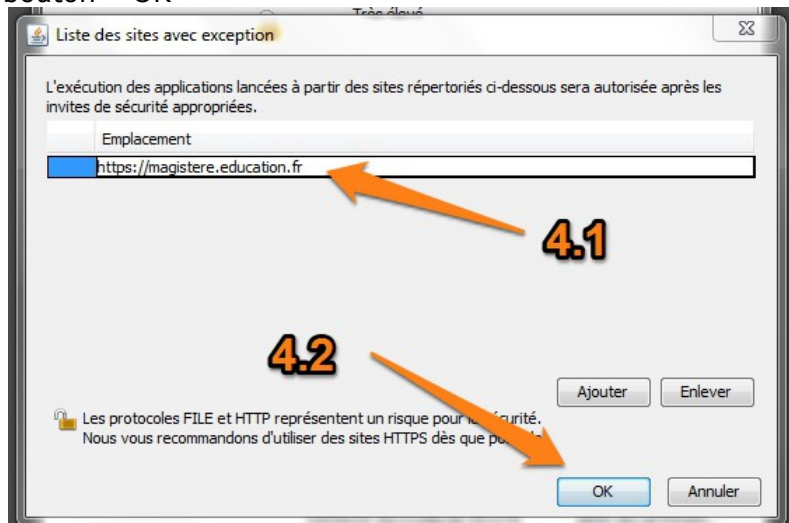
bouton "OK"
Très élevé

Liste des sites avec exception

L'exécution des applications lancées à partir des sites répertoriés ci-dessous sera autorisée après les invites de sécurité appropriées.

| | Emplacement |
|---|---|
| | https://magistere.education.fr |

4.1

4.2

Ajouter Enlever

Les protocoles FILE et HTTP représentent un risque pour la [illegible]curité. Nous vous recommandons d'utiliser des sites HTTPS dès que po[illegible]

OK Annuler